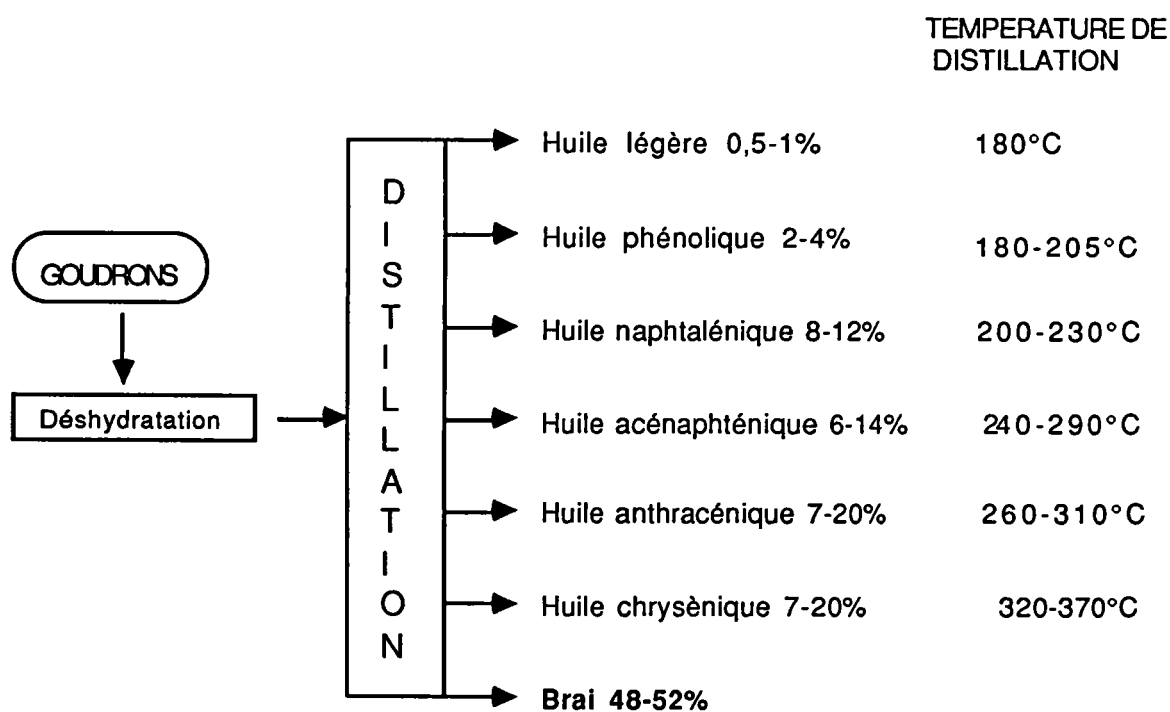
TEMPERATURE DE DISTILLATION

GOUDRONS

Déshydratation

DISTILLATION

Huile légère 0,5-1% 180°C

Huile phénolique 2-4% 180-205°C

Huile naphtalénique 8-12% 200-230°C

Huile acénaphténique 6-14% 240-290°C

Huile anthracénique 7-20% 260-310°C

Huile chrysènique 7-20% 320-370°C

Brai 48-52%